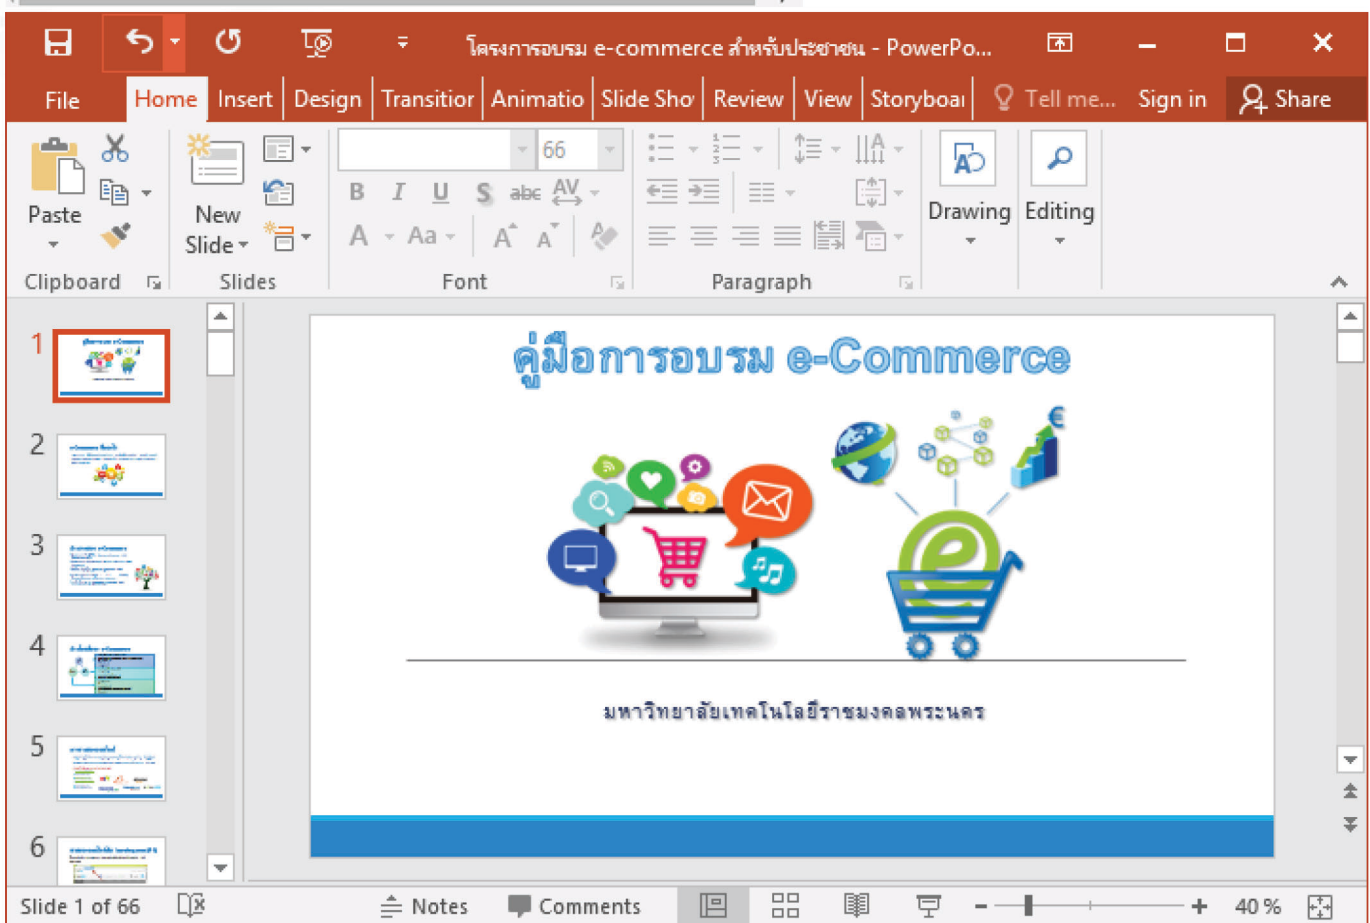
โครงการอบรม e-commerce สำหรับประชาชน - PowerPo...

File Home Insert Design Transitior Animatio Slide Sho Review View Storyboa Tell me... Sign in Share

Paste
New Slide
66
B I U S abc AV
A Aa A A
Drawing
Editing
Clipboard
Slides
Font
Paragraph

1
2
3
4
5
6

คู่มือการอบรม e-Commerce

มหาวิทยาลัยเทคโนโลยีราชมงคลพระนคร

Slide 1 of 66 Notes Comments 40 %